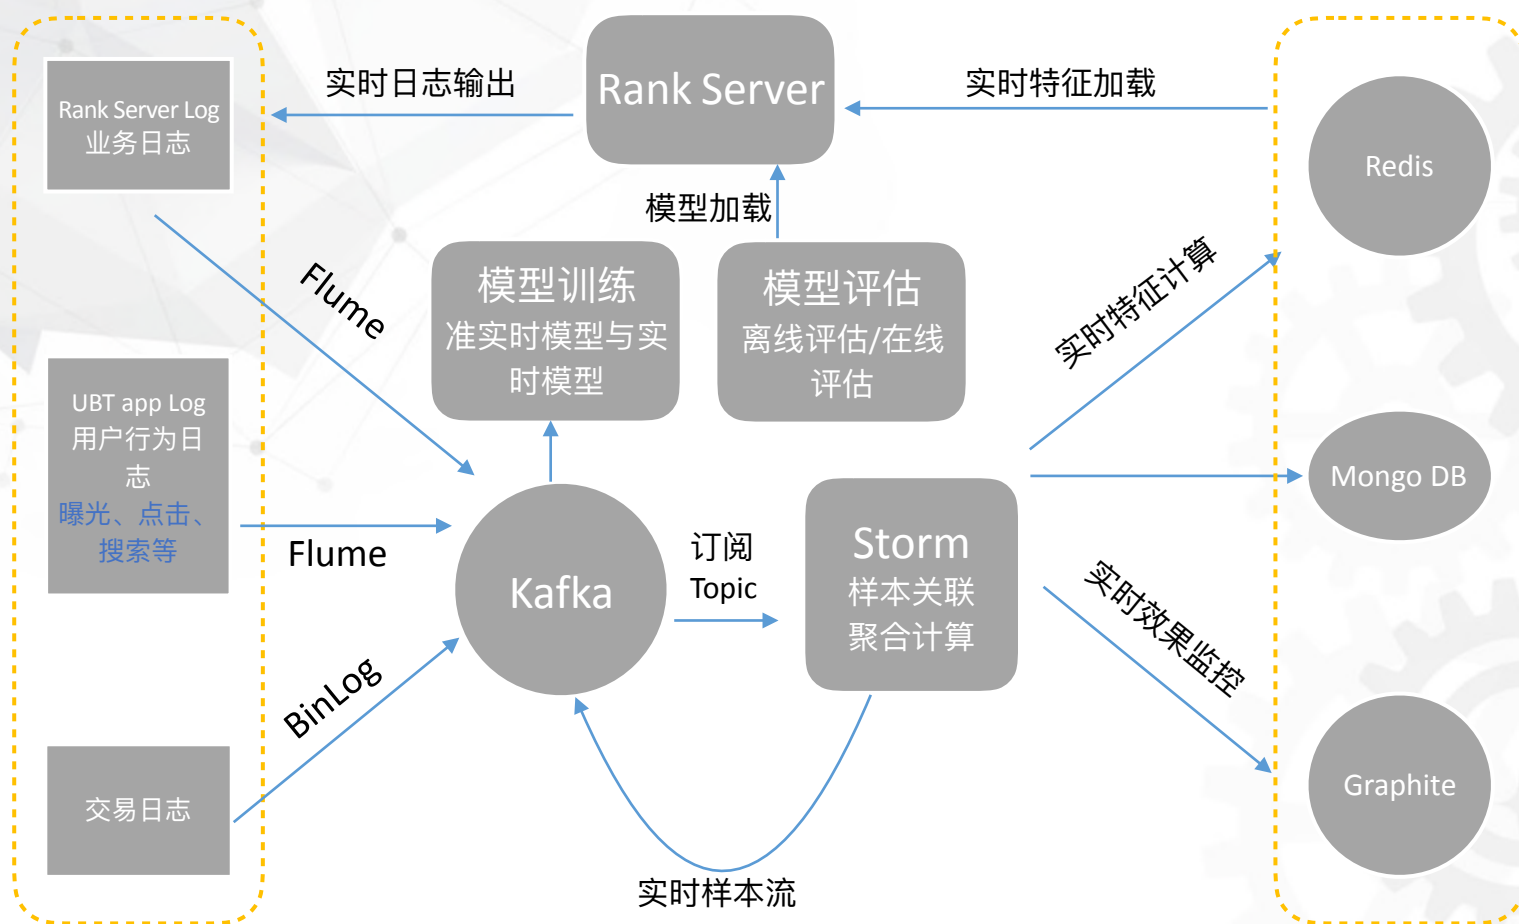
Rank Server Log
业务日志

实时日志输出

Rank Server

实时特征加载

Redis

模型加载

Flume

模型训练
准实时模型与实时模型

模型评估
离线评估/在线评估

实时特征计算

UBT app Log
用户行为日志
曝光、点击、搜索等

Flume

Kafka

订阅
Topic

Storm
样本关联
聚合计算

Mongo DB

实时效果监控

BinLog

交易日志

Graphite

实时样本流